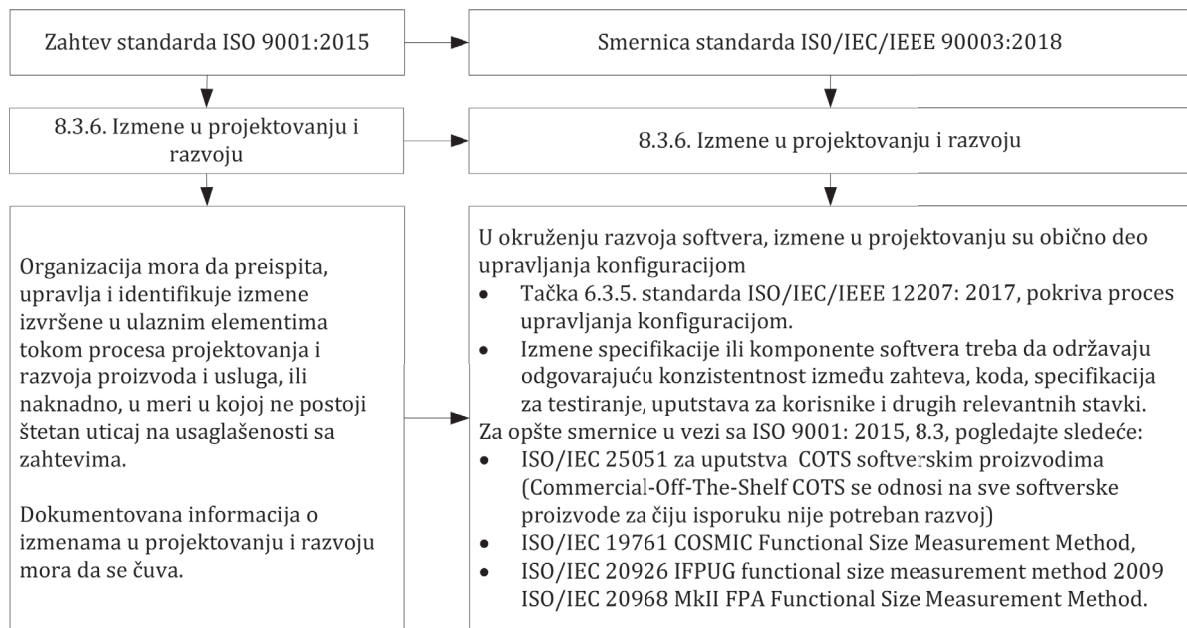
Zahtev standarda ISO 9001:2015

8.3.6. Izmene u projektovanju i razvoju

Organizacija mora da preispita, upravlja i identifikuje izmene izvršene u ulaznim elementima tokom procesa projektovanja i razvoja proizvoda i usluga, ili naknadno, u meri u kojoj ne postoji štetan uticaj na usaglašenosti sa zahtevima.

Dokumentovana informacija o izmenama u projektovanju i razvoju mora da se čuva.

Smernica standarda IS0/IEC/IEEE 90003:2018

8.3.6. Izmene u projektovanju i razvoju

U okruženju razvoja softvera, izmene u projektovanju su obično deo upravljanja konfiguracijom
• Tačka 6.3.5. standarda ISO/IEC/IEEE 12207: 2017, pokriva proces upravljanja konfiguracijom.
• Izmene specifikacije ili komponente softvera treba da održavaju odgovarajuću konzistentnost između zahteva, koda, specifikacija za testiranje, uputstava za korisnike i drugih relevantnih stavki.
Za opšte smernice u vezi sa ISO 9001: 2015, 8.3, pogledajte sledeće:
• ISO/IEC 25051 za uputstva COTS softverskim proizvodima (Commercial-Off-The-Shelf COTS se odnosi na sve softverske proizvode za čiju isporuku nije potreban razvoj)
• ISO/IEC 19761 COSMIC Functional Size Measurement Method,
• ISO/IEC 20926 IFPUG functional size measurement method 2009 ISO/IEC 20968 MkII FPA Functional Size Measurement Method.